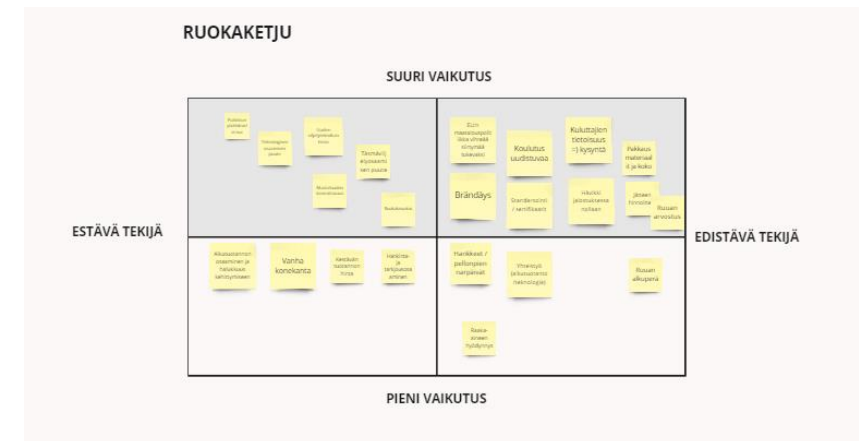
RUOKAKETJU

SUURI VAIKUTUS

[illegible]

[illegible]

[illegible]

Toimitusketjuosaamisen puute

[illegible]

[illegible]

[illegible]

Koulutus uudistuvaa

Kuluttajien tietoisuus => kysyntä

Pakkausmateriaali & jakoko

Brändäys

Standardointi / sertifiaatit

Hävikin jalostaminen rehuksi

Jäsenhinnoite

Ruuan arvostus

ESTÄVÄ TEKIJÄ

EDISTÄVÄ TEKIJÄ

Alkutuotannon osaaminen ja halukkuus laitosymiseen

Vanha konekanta

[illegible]

Hankintoje ja jatkojalostaminen

Hankkeet / pellonpientarpeet

Yhteistyö (alkutuotanto teknologia)

Ruuan alkuperä

Resurssien hyödynnys

PIENI VAIKUTUS